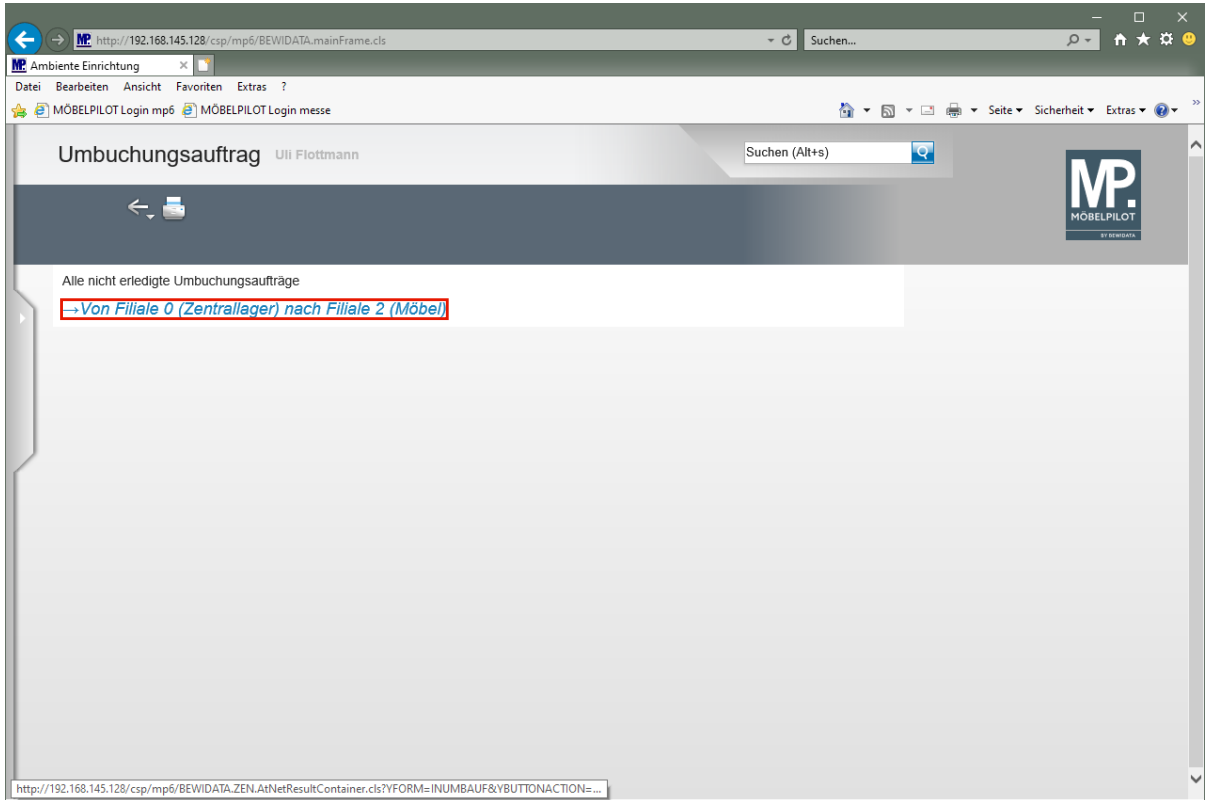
http://192.168.145.128/csp/mp6/BEWIDATA.mainFrame.cls
Suchen...
Ambiente Einrichtung
Datei Bearbeiten Ansicht Favoriten Extras ?
MÖBELPILOT Login mp6 MÖBELPILOT Login messe
Seite ▾ Sicherheit ▾ Extras ▾

Umbuchungsauftrag Uli Flottmann
Suchen (Alt+s)

MP.
MÖBELPILOT
BY BEWIDATA

Alle nicht erledigte Umbuchungsaufträge
→Von Filiale 0 (Zentrallager) nach Filiale 2 (Möbel)

http://192.168.145.128/csp/mp6/BEWIDATA.ZEN.AtNetResultContainer.cls?YFORM=INUMBAUF&YBUTTONACTION=...